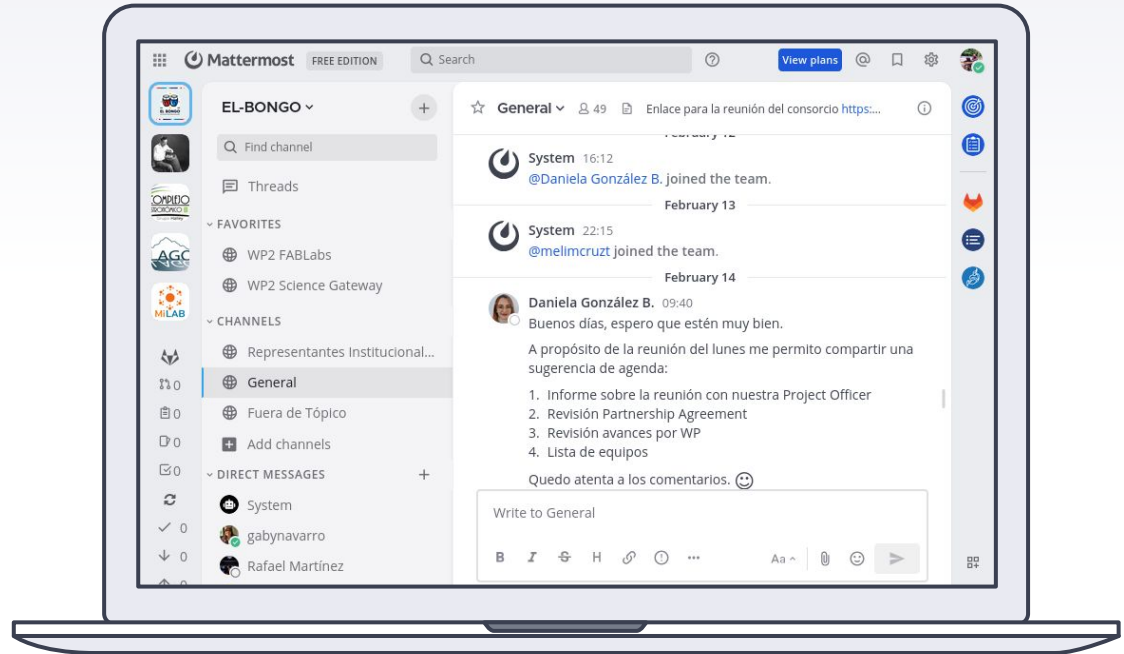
Mattermost FREE EDITION

Search

View plans

EL-BONGO

Find channel

Threads

FAVORITES

WP2 FABLabs

WP2 Science Gateway

CHANNELS

Representantes Institucional...

General

Fuera de Tópico

Add channels

DIRECT MESSAGES

System

gabynavarro

Rafael Martínez

0
0
0
0
0
0

General 49 Enlace para la reunión del consorcio https:...

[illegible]

System 16:12
@Daniela González B. joined the team.

February 13

System 22:15
@melimcruzt joined the team.

February 14

Daniela González B. 09:40
Buenos días, espero que estén muy bien.

A propósito de la reunión del lunes me permito compartir una sugerencia de agenda:

1. Informe sobre la reunión con nuestra Project Officer
2. Revisión Partnership Agreement
3. Revisión avances por WP
4. Lista de equipos

Quedo atenta a los comentarios.

Write to General

B I S H Aa